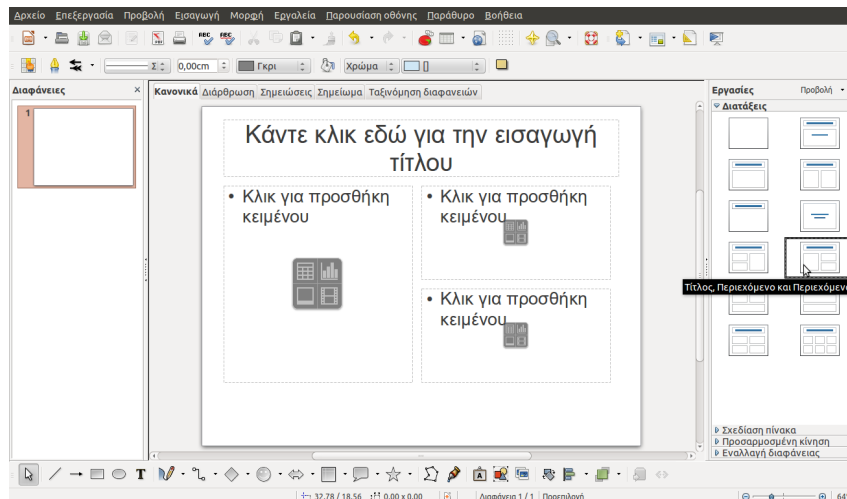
Αρχείο Επεξεργασία Προβολή Εισαγωγή Μορφή Εργαλεία Παρουσίαση οθόνης Παράθυρο Βοήθεια

0,00cm Γκρι Χρώμα

Διαφάνειες ×

1

Κανονικά Διάρθρωση Σημειώσεις Σημείωμα Ταξινόμηση διαφανειών

Κάντε κλικ εδώ για την εισαγωγή τίτλου

• Κλικ για προσθήκη κειμένου

• Κλικ για προσθήκη κειμένου

• Κλικ για προσθήκη κειμένου

Εργασίες Προβολή ×

▽ Διατάξεις

Τίτλος, Περιεχόμενο και Περιεχόμεν

▷ Σχεδίαση πίνακα
▷ Προσαρμοσμένη κίνηση
▷ Εναλλαγή διαφάνειας

32,78 / 18,56 0,00 x 0,00 Διαφάνεια 1 / 1 Προεπιλογή